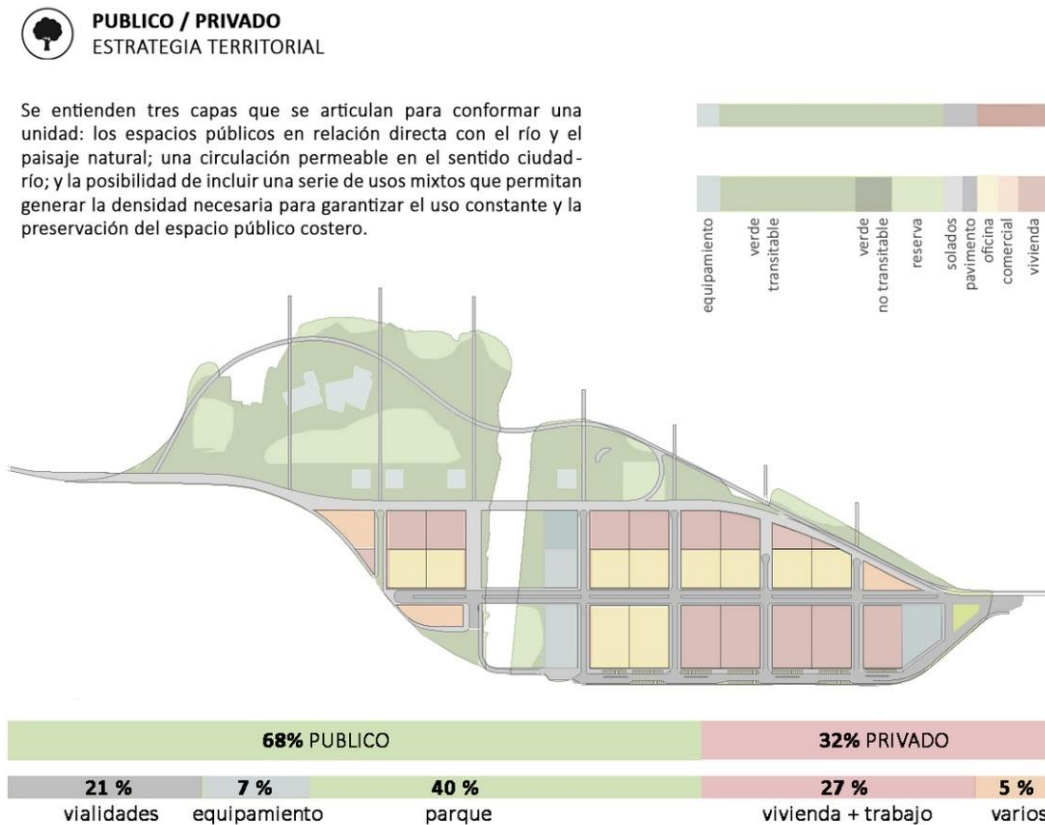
PUBLICO / PRIVADO
ESTRATEGIA TERRITORIAL

Se entienden tres capas que se articulan para conformar una unidad: los espacios públicos en relación directa con el río y el paisaje natural; una circulación permeable en el sentido ciudad-río; y la posibilidad de incluir una serie de usos mixtos que permitan generar la densidad necesaria para garantizar el uso constante y la preservación del espacio público costero.

equipamiento
verde transitable
verde no transitable
reserva
solados
pavimento
oficina
comercial
vivienda

68% PUBLICO
32% PRIVADO

| 21 % | 7 % | 40 % | 27 % | 5 % |
|---|---|---|---|---|
| vialidades | equipamiento | parque | vivienda + trabajo | varios |